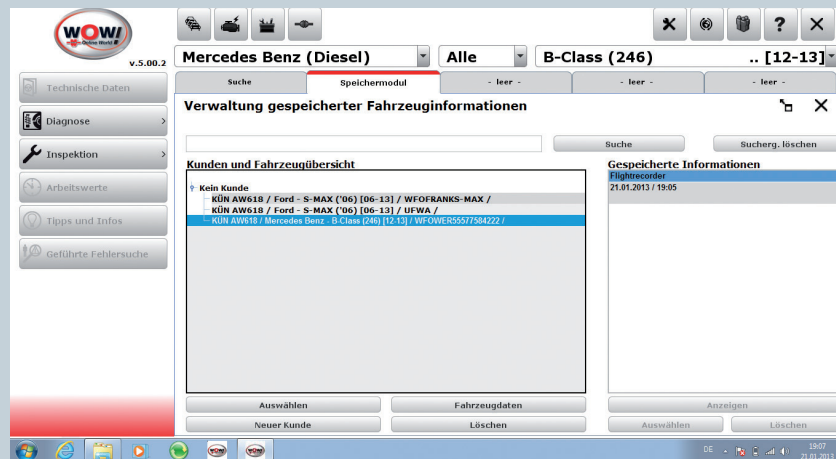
WOW! Online World

v.5.00.2

Mercedes Benz (Diesel)

Alle

B-Class (246)

.. [12-13]

Technische Daten

Diagnose

Inspektion

Arbeitswerte

Tipps und Infos

Geführte Fehlersuche

Suche

Speichermodul

- leer -

- leer -

- leer -

- leer -

Verwaltung gespeicherter Fahrzeuginformationen

Suche

Sucherg. löschen

Kunden und Fahrzeugübersicht

Kein Kunde

KÜN AW618 / Ford - S-MAX ('06) [06-13] / WFOFRANKS-MAX /

KÜN AW618 / Ford - S-MAX ('06) [06-13] / UFWA /

KÜN AW618 / Mercedes Benz - B-Class (246) [12-13] / WFOWER55577584222 /

Gespeicherte Informationen

Flightrecorder

21.01.2013 / 19:05

Auswählen

Fahrzeugdaten

Anzeigen

Neuer Kunde

Löschen

Auswählen

Löschen

DE

19:07

21.01.2013